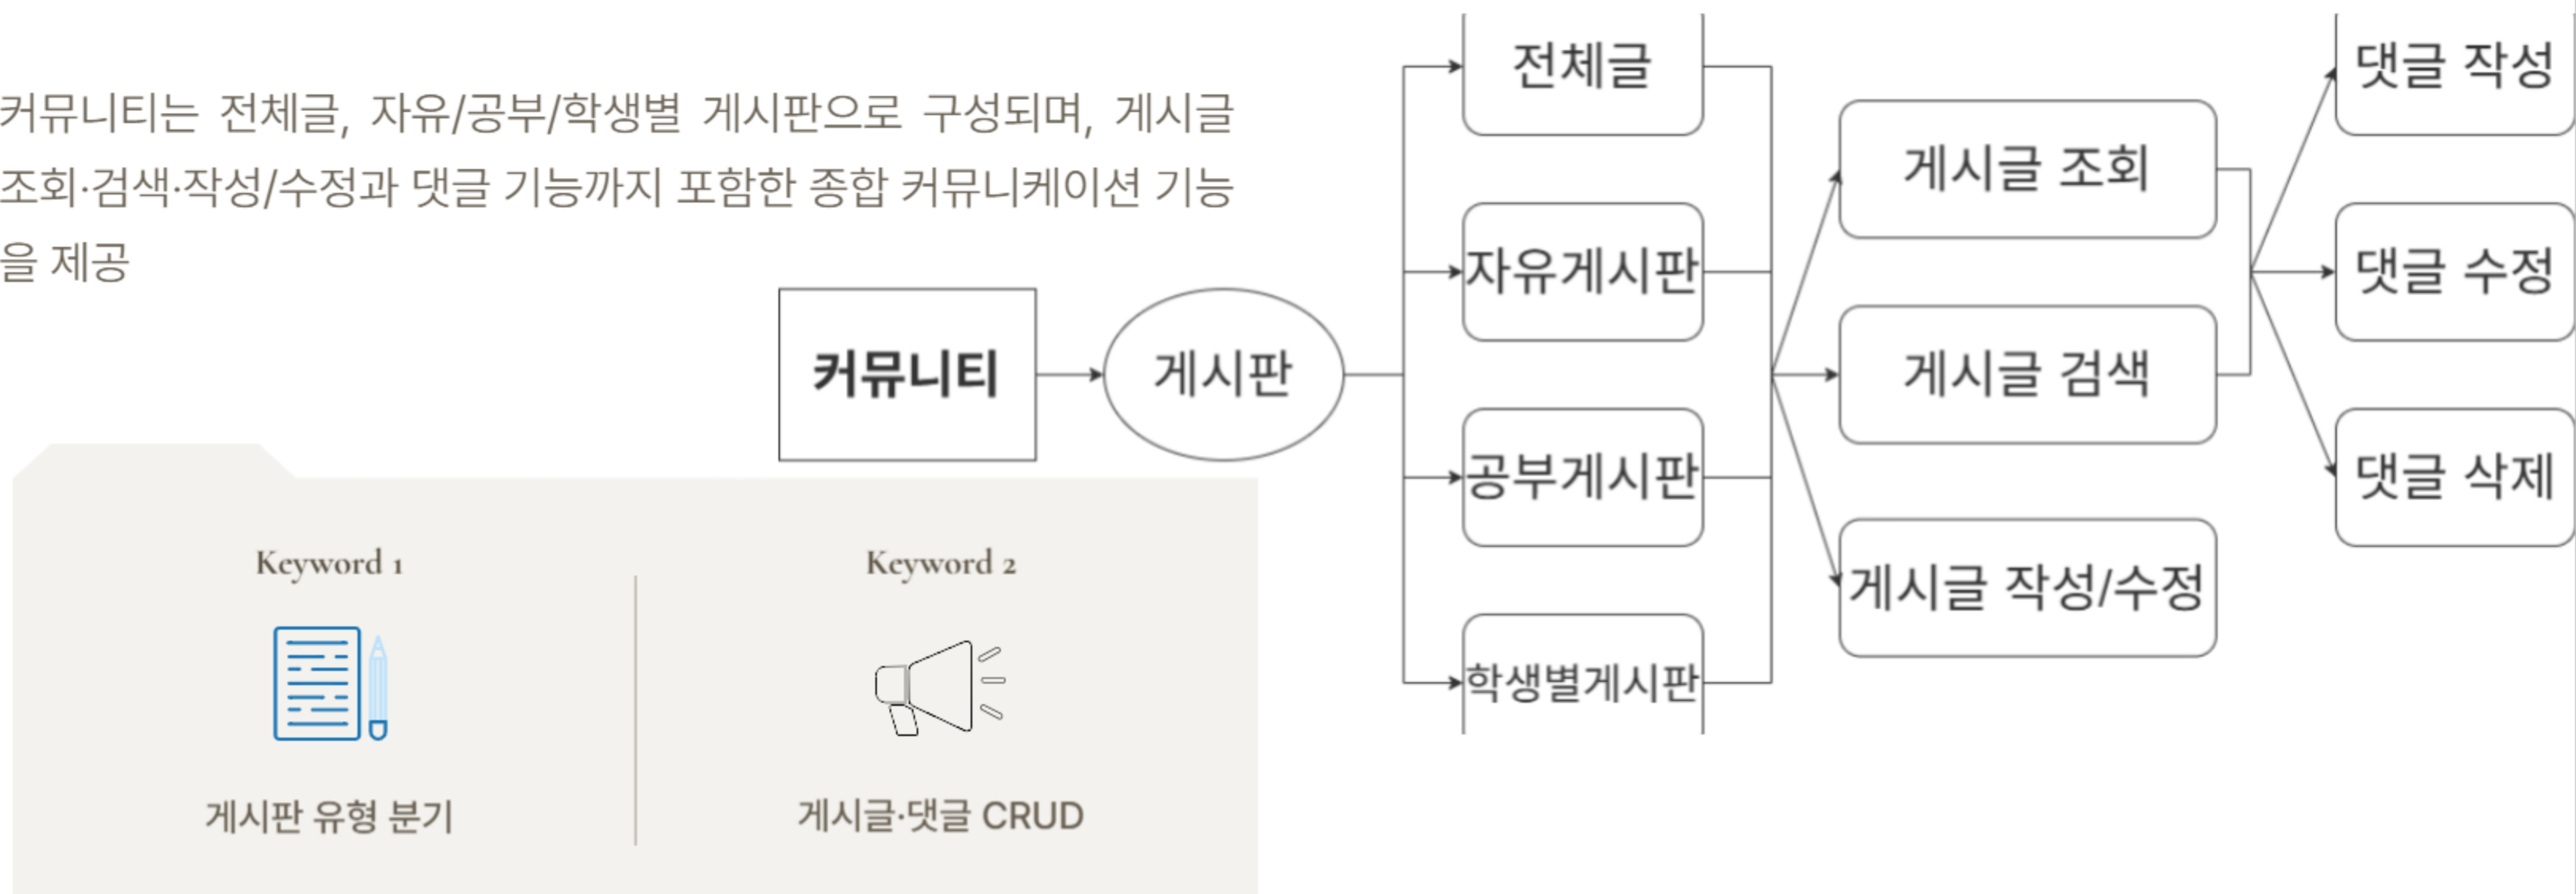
커뮤니티는 전체글, 자유/공부/학생별 게시판으로 구성되며, 게시글 조회·검색·작성/수정과 댓글 기능까지 포함한 종합 커뮤니케이션 기능을 제공

Keyword 1

게시판 유형 분기

Keyword 2

게시글·댓글 CRUD

커뮤니티

게시판

전체글

자유게시판

공부게시판

학생별게시판

게시글 조회

게시글 검색

게시글 작성/수정

댓글 작성

댓글 수정

댓글 삭제